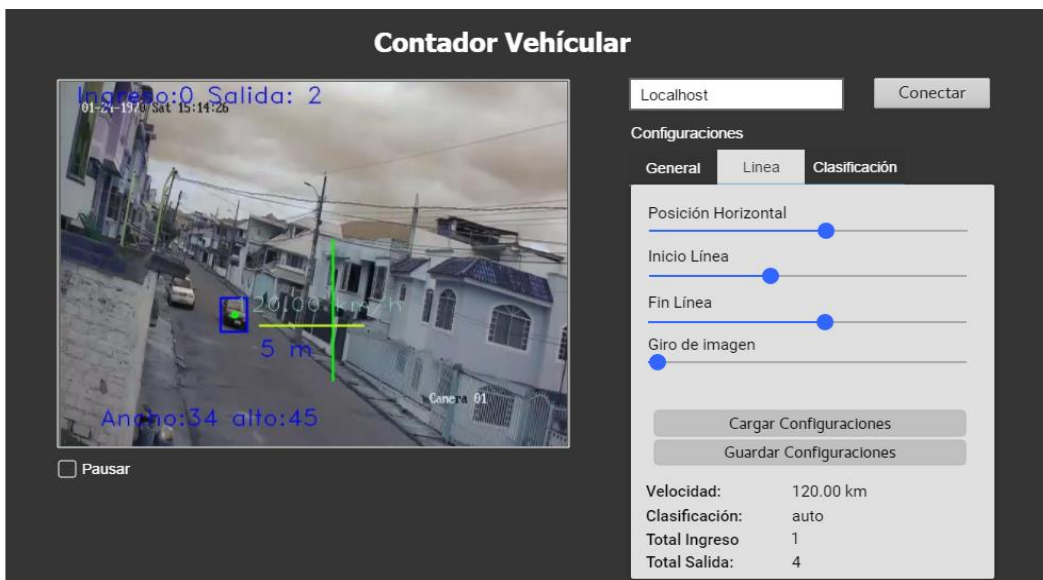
Contador Vehícular

Ingreso:0 Salida: 2
01-21-1970 Sat 15:14:26

20.00 km/h
5 m
Camera 01
Ancho:34 alto:45

Pausar

Localhost
Conectar

Configuraciones

General
Linea
Clasificación

Posición Horizontal
Inicio Línea
Fin Línea
Giro de imagen

Cargar Configuraciones
Guardar Configuraciones

| Velocidad: | 120.00 km |
|---|---|
| Clasificación: | auto |
| Total Ingreso | 1 |
| Total Salida: | 4 |